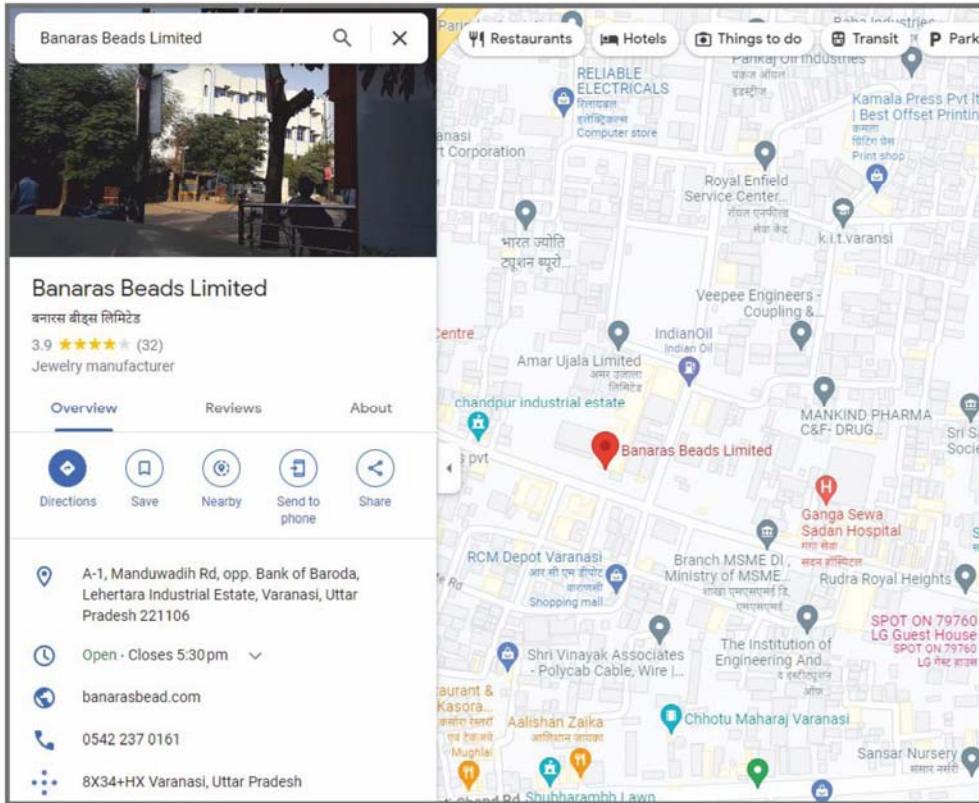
Banaras Beads Limited

Banaras Beads Limited
बनारस बीड्स लिमिटेड
3.9 ★★★★★ (32)
Jewelry manufacturer

Overview Reviews About

Directions Save Nearby Send to phone Share

A-1, Manduwadih Rd, opp. Bank of Baroda, Lehertara Industrial Estate, Varanasi, Uttar Pradesh 221106

Open · Closes 5:30 pm

banarasbead.com

0542 237 0161

8X34+HX Varanasi, Uttar Pradesh

Restaurants Hotels Things to do Transit Park

Pankaj Oil Industries
पंकज ऑयल इंडस्ट्रीज

RELIABLE ELECTRICALS
रिलायबल इलेक्ट्रिकल्स
Computer store

Kamala Press Pvt It | Best Offset Printin
कमला प्रिंटिंग प्रेस
Print shop

anasi
t Corporation

Royal Enfield Service Center...
रॉयल एनफील्ड सेवा केंद्र

k.i.t.varansi

भारत ज्योति ट्यूशन ब्यूरो...

Veepee Engineers - Coupling &...

Centre

IndianOil
Indian Oil

Amar Ujala Limited
अमर उजाला लिमिटेड

chandpur industrial estate

MANKIND PHARMA C&F- DRUG...

Sri S
Soci

s pvt

Banaras Beads Limited

Ganga Sewa Sadan Hospital
गंगा सेवा सदन हॉस्पिटल

RCM Depot Varanasi
आर सी एम डीपो वाराणसी
Shopping mall

Branch MSME DI, Ministry of MSME...
शाखा एमएसएमई डि, एमएसएमई

Rudra Royal Heights

SPOT ON 79760
LG Guest House
SPOT ON 79760
LG गेस्ट हाउस

Rd

Shri Vinayak Associates - Polycab Cable, Wire |...

The Institution of Engineering And...
द इंस्टीट्यूशन ऑफ

aurant &
Kasora...
कसोरा रेस्टोरेंट एवं टेकअवे
Mughlai

Aalishan Zaika
आलिशान जायका

Chhotu Maharaj Varanasi

Sansar Nursery
संसार नर्सरी

Chand Rd Shubharambh Lawn